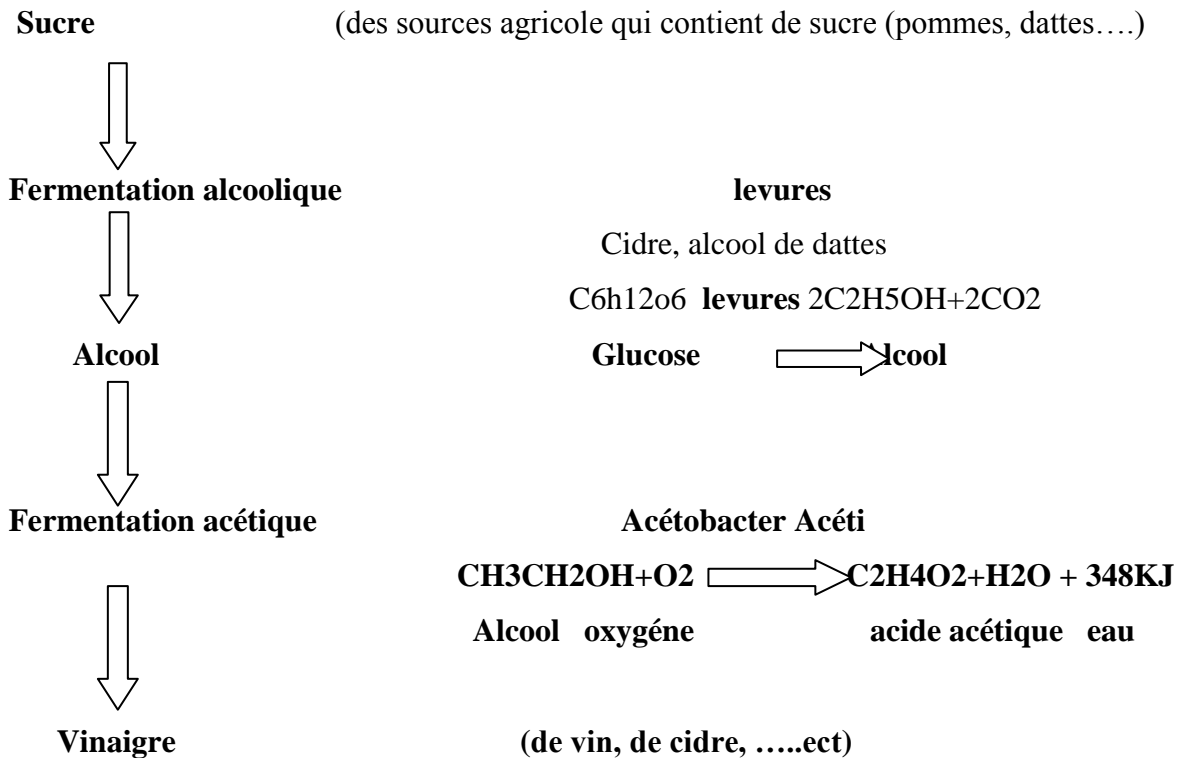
**Sucre** (des sources agricole qui contient de sucre (pommes, dattes….)

**Fermentation alcoolique** **levures**

Cidre, alcool de dattes

C6h12o6 **levures** 2C2H5OH+2CO2

**Alcool** **Glucose** **lcool**

**Fermentation acétique** **Acétobacter Acéti**

**CH3CH2OH+O2** **C2H4O2+H2O + 348KJ**

**Alcool oxygéne** **acide acétique eau**

**Vinaigre** **(de vin, de cidre, …..ect)**